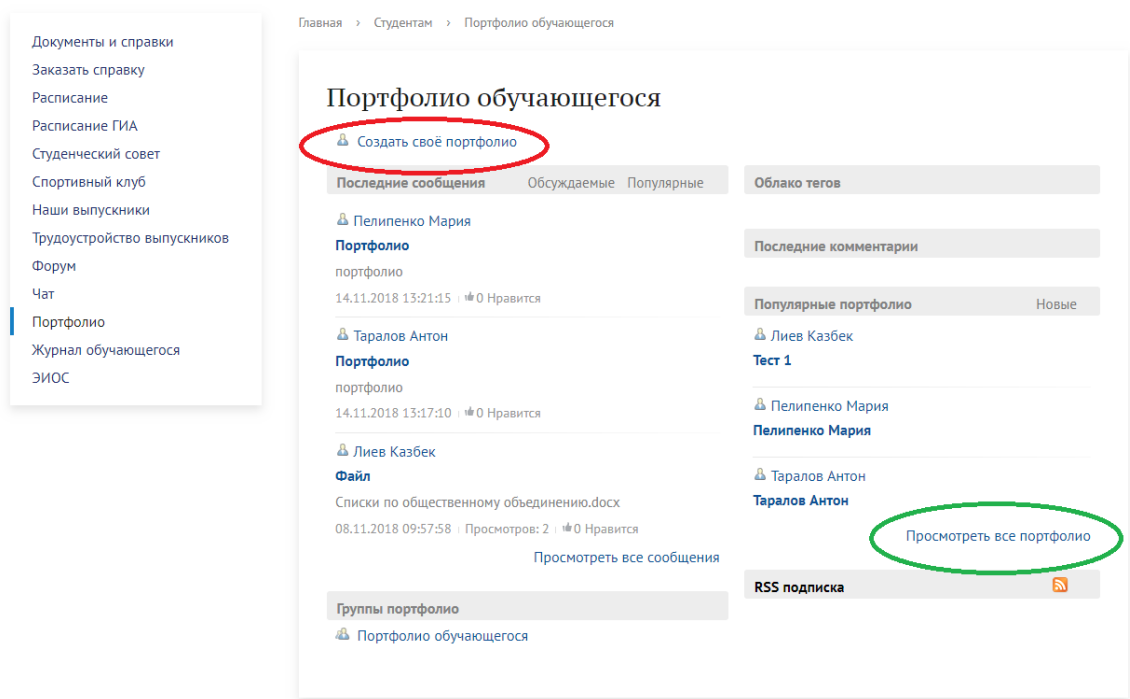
Документы и справки
Заказать справку
Расписание
Расписание ГИА
Студенческий совет
Спортивный клуб
Наши выпускники
Трудоустройство выпускников
Форум
Чат
Портфолио
Журнал обучающегося
ЭИОС

Главная › Студентам › Портфолио обучающегося

Портфолио обучающегося

Создать своё портфолио

Последние сообщения Обсуждаемые Популярные

Пелипенко Мария
Портфолио
портфолио
14.11.2018 13:21:15 | 0 Нравится

Таралов Антон
Портфолио
портфолио
14.11.2018 13:17:10 | 0 Нравится

Лиев Казбек
Файл
Списки по общественному объединению.docx
08.11.2018 09:57:58 | Просмотров: 2 | 0 Нравится

Просмотреть все сообщения

Группы портфолио
Портфолио обучающегося

Облако тегов

Последние комментарии

Популярные портфолио Новые

Лиев Казбек
Тест 1

Пелипенко Мария
Пелипенко Мария

Таралов Антон
Таралов Антон

Просмотреть все портфолио

RSS подписка